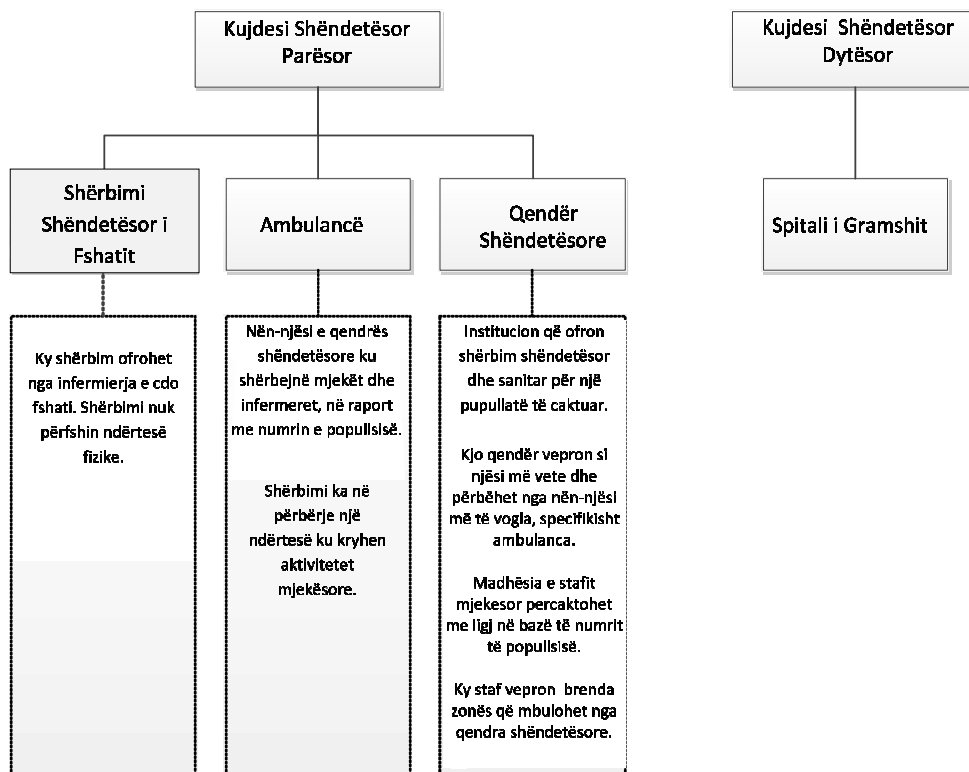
Kujdesi Shëndetësor Parësor

Shërbimi Shëndetësor i Fshatit

Ky shërbim ofrohet nga infermierja e cdo fshati. Shërbimi nuk përfshin ndërtesë fizike.

Ambulancë

Nën-njësi e qendrës shëndetësore ku shërbejnë mjekët dhe infermeret, në raport me numrin e popullsisë.

Shërbimi ka në përbërje një ndërtesë ku kryhen aktivitetet mjekësore.

Qendër Shëndetësore

Institucion që ofron shërbim shëndetësor dhe sanitar për një pupullatë të caktuar.

Kjo qendër vepron si njësi më vete dhe përbëhet nga nën-njësi më të vogla, specifikisht ambulanca.

Madhësia e stafit mjekesor percaktohet me ligj në bazë të numrit të popullsisë.

Ky staf vepron brenda zonës që mbulohet nga qendra shëndetësore.

Kujdesi Shëndetësor Dytësor

Spitali i Gramshit